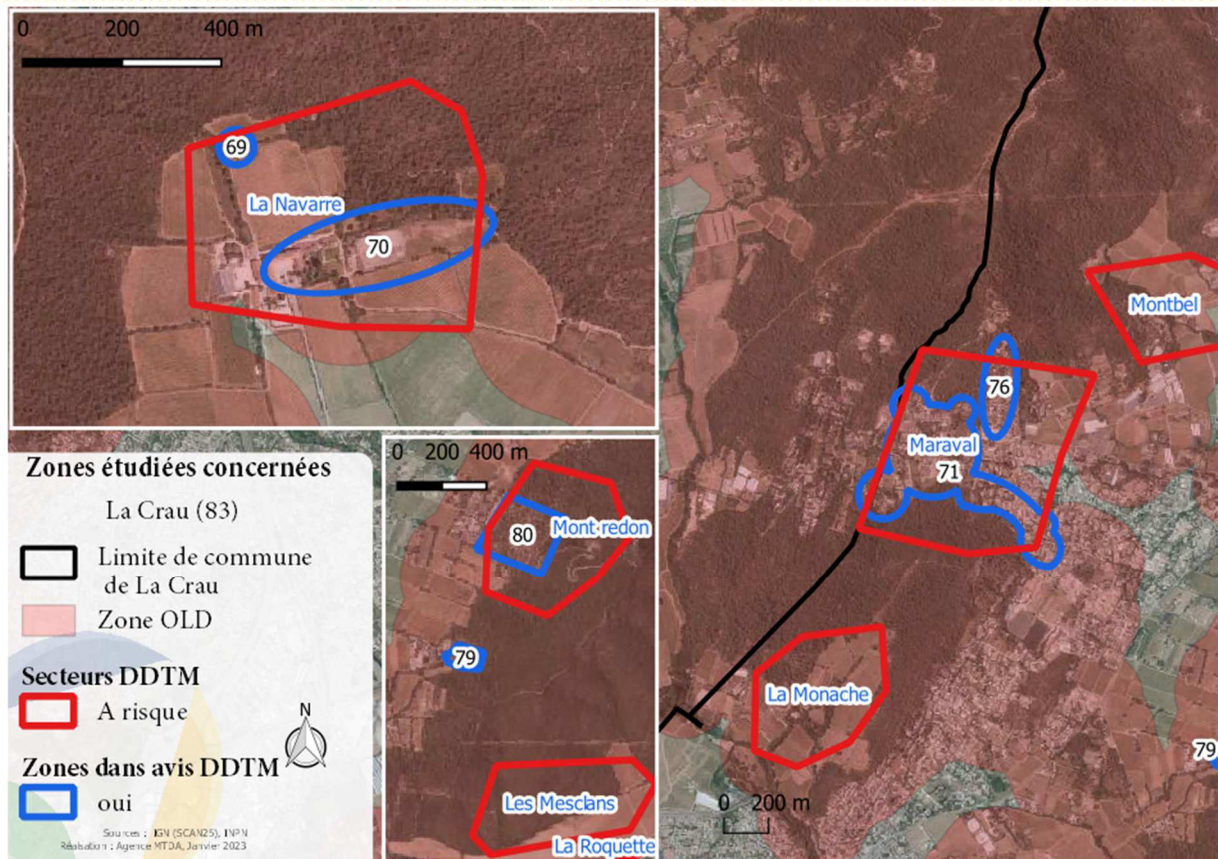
0 200 400 m

69

La Navarre

70

Montbel

76

Maraval

71

0 200 400 m

80

Mont redon

79

La Monache

79

Les Mesclans

La Roquette

0 200 m

Zones étudiées concernées

La Crau (83)

Limite de commune de La Crau

Zone OLD

Secteurs DDTM

A risque

N

Zones dans avis DDTM

oui

Sources : IGN (SCAN25), INPN
Réalisation : Agence MTDA, Janvier 2023